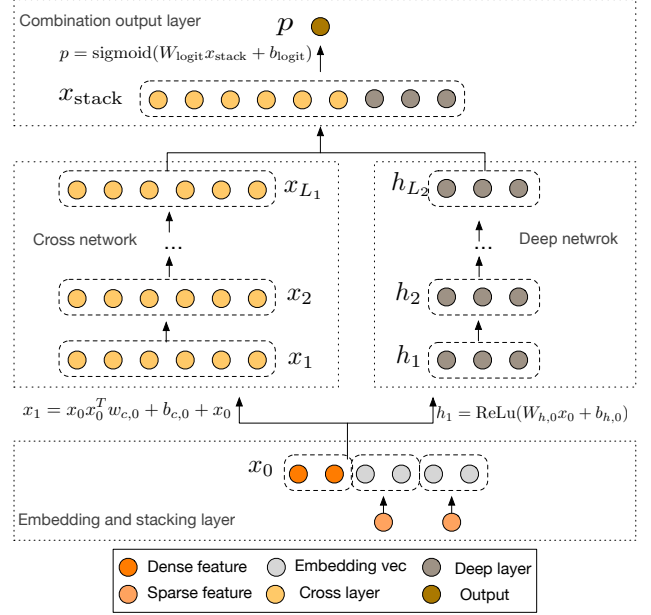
Combination output layer

$p$

$p = \text{sigmoid}(W_{\text{logit}} x_{\text{stack}} + b_{\text{logit}})$

$x_{\text{stack}}$

$x_{L_1}$

Cross network

...

$x_2$

$x_1$

$h_{L_2}$

...

Deep netwrok

$h_2$

$h_1$

$x_1 = x_0 x_0^T w_{c,0} + b_{c,0} + x_0$

$h_1 = \text{ReLu}(W_{h,0} x_0 + b_{h,0})$

$x_0$

Embedding and stacking layer

Dense feature

Embedding vec

Deep layer

Sparse feature

Cross layer

Output